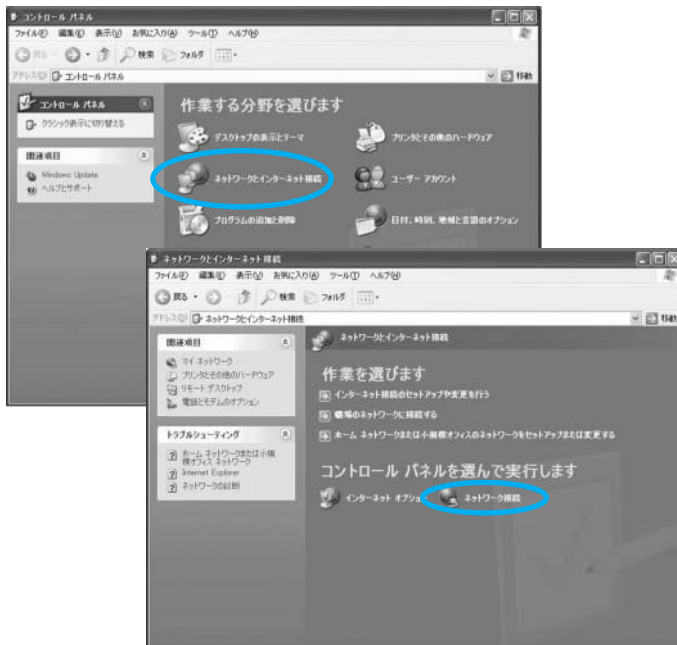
コントロール パネル
ファイル(F) 編集(E) 表示(V) お気に入り(A) ツール(T) ヘルプ(H)
戻る 検索 フォルダ
アドレス(D) コントロール パネル
移動

コントロール パネル
クラシック表示に切り替える

関連項目
Windows Update
ヘルプとサポート

作業する分野を選びます
デスクトップの表示とテーマ
プリンタとその他のハードウェア
ネットワークとインターネット接続
ユーザー アカウント
プログラムの追加と削除
日付、時刻、地域と言語のオプション

ネットワークとインターネット接続
ファイル(F) 編集(E) 表示(V) お気に入り(A) ツール(T) ヘルプ(H)
戻る 検索 フォルダ
アドレス(D) ネットワークとインターネット接続
移動

関連項目
マイ ネットワーク
プリンタとその他のハードウェア
リモート デスクトップ
電話とモデムのオプション

トラブルシューティング
ホーム ネットワークまたは小規模オフィス ネットワーク
Internet Explorer
ネットワークの診断

ネットワークとインターネット接続

作業を選びます
インターネット接続のセットアップや変更を行う
職場のネットワークに接続する
ホーム ネットワークまたは小規模オフィスのネットワークをセットアップまたは変更する

コントロール パネルを選んで実行します
インターネット オプション
ネットワーク接続